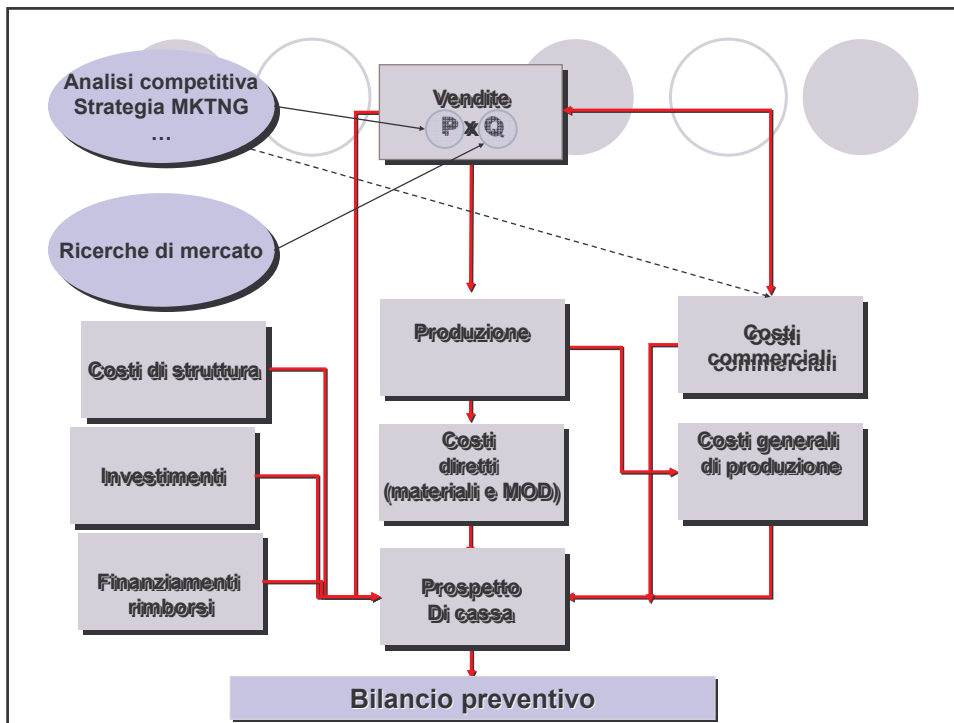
Analisi competitiva
Strategia MKTNG
…

Ricerche di mercato

Vendite
P x Q

Produzione

Costi commerciali

Costi di struttura

Investimenti

Finanziamenti rimborsi

Costi diretti (materiali e MOD)

Costi generali di produzione

Prospetto Di cassa

Bilancio preventivo